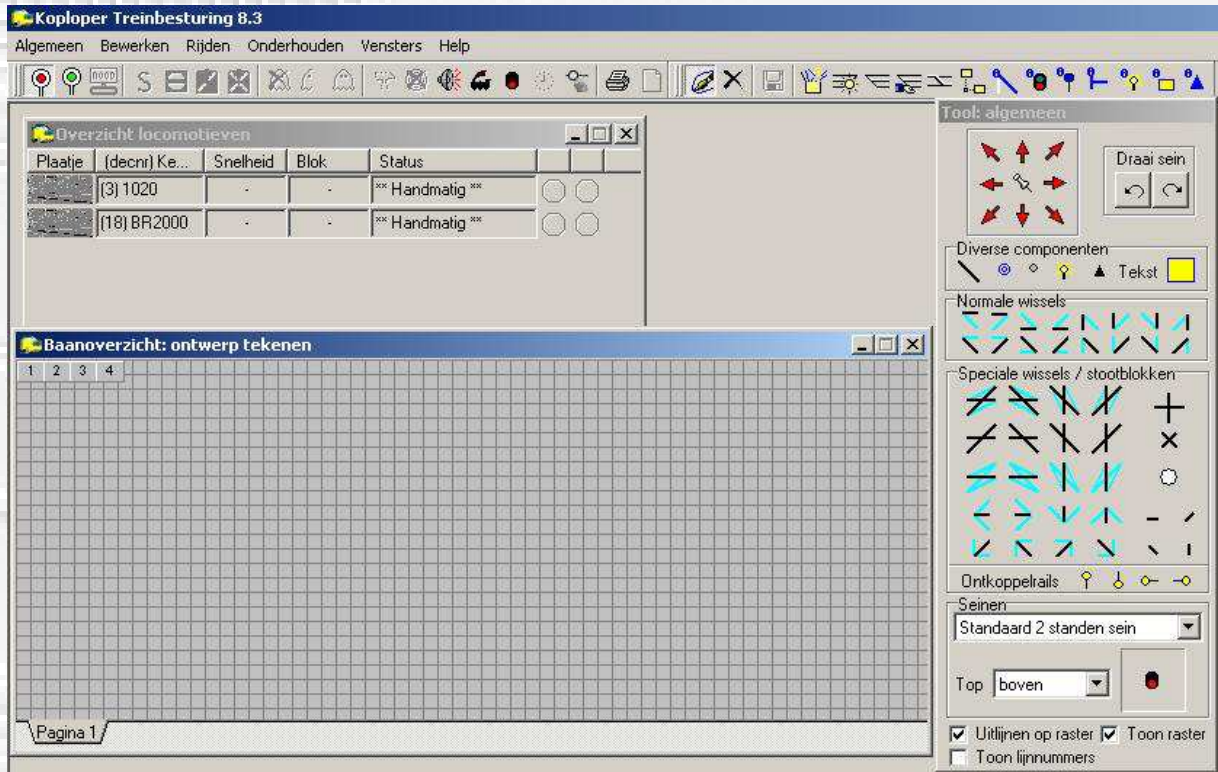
Koploper Treinbesturing 8.3

Algemeen Bewerken Rijden Onderhouden Vensters Help

Overzicht locomotieven

| Plaatje | (decnr) Ke... | Snelheid | Blok | Status |
|---|---|---|---|---|
| | (3) 1020 | - | - | ** Handmatig ** |
| | (18) BR2000 | - | - | ** Handmatig ** |

Baanoverzicht: ontwerp tekenen

1 2 3 4

Pagina 1

Tool: algemeen

Draai sein

Diverse componenten

Tekst

Normale wissels

Speciale wissels / stootblokken

Ontkoppelrails

Seinen

Standaard 2 standen sein

Top boven

Uitlijnen op raster Toon raster

Toon lijnnummers